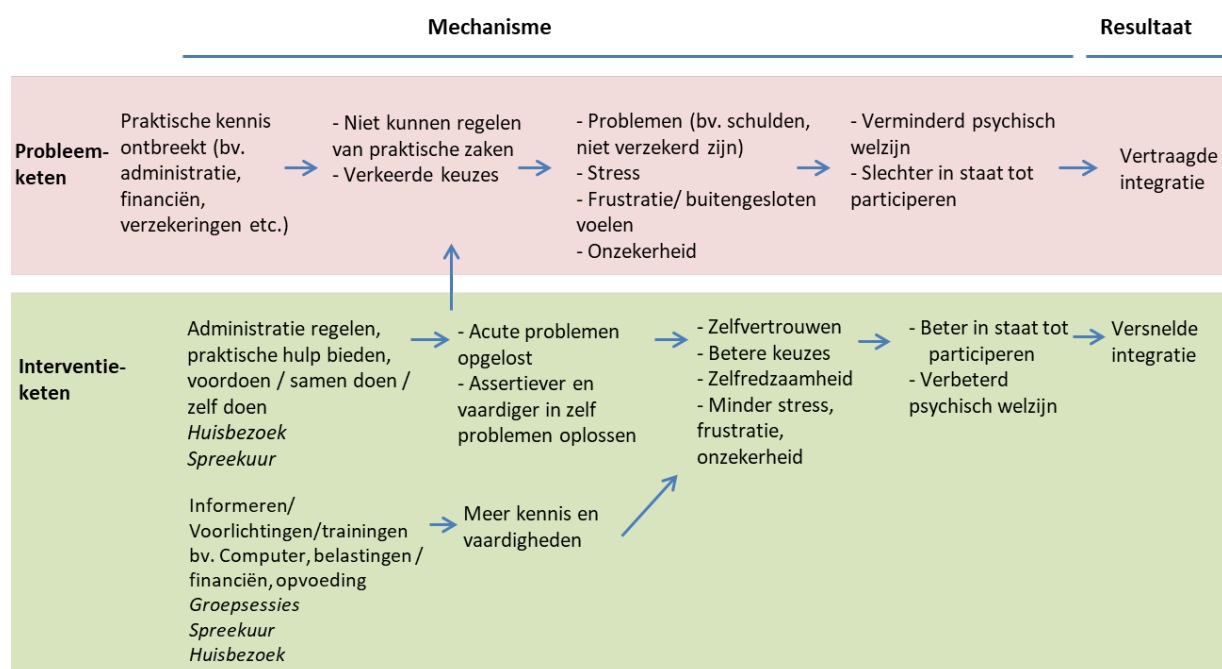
Mechanisme

Resultaat

Probleemketen

Praktische kennis ontbreekt (bv. administratie, financiën, verzekeringen etc.)

- Niet kunnen regelen van praktische zaken
- Verkeerde keuzes

- Problemen (bv. schulden, niet verzekerd zijn)
- Stress
- Frustratie/ buitengesloten voelen
- Onzekerheid

- Verminderd psychisch welzijn
- Slechter in staat tot participeren

Vertraagde integratie

Interventieketen

Administratie regelen, praktische hulp bieden, voordoen / samen doen / zelf doen
*Huisbezoek*
*Spreekuur*

- Acute problemen opgelost
- Assertiever en vaardiger in zelf problemen oplossen

- Zelfvertrouwen
- Betere keuzes
- Zelfredzaamheid
- Minder stress, frustratie, onzekerheid

- Beter in staat tot participeren
- Verbeterd psychisch welzijn

Versnelde integratie

Informeren/ Voorlichtingen/trainingen bv. Computer, belastingen / financiën, opvoeding
*Groepsessies*
*Spreekuur*
*Huisbezoek*

Meer kennis en vaardigheden